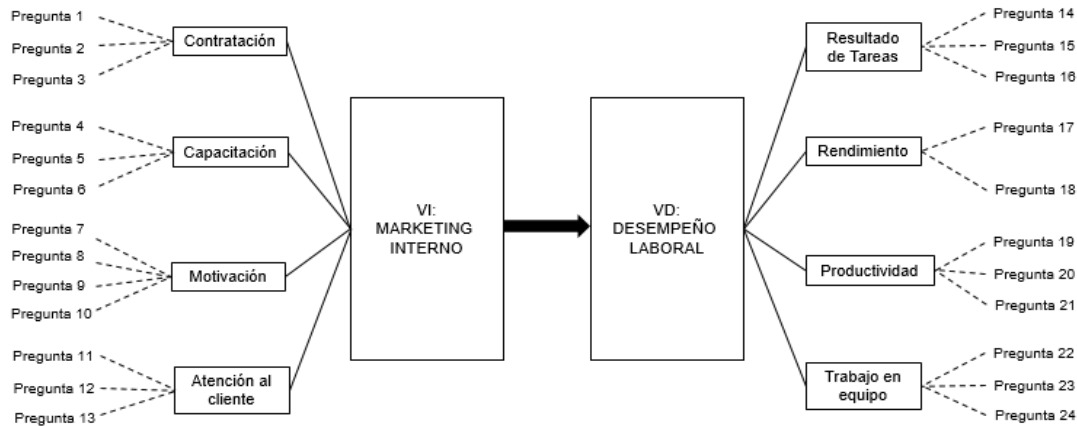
Pregunta 1
Pregunta 2
Pregunta 3
Contratación

Pregunta 4
Pregunta 5
Pregunta 6
Capacitación

Pregunta 7
Pregunta 8
Pregunta 9
Pregunta 10
Motivación

Pregunta 11
Pregunta 12
Pregunta 13
Atención al cliente

VI: MARKETING INTERNO

VD: DESEMPEÑO LABORAL

Resultado de Tareas
Pregunta 14
Pregunta 15
Pregunta 16

Rendimiento
Pregunta 17
Pregunta 18

Productividad
Pregunta 19
Pregunta 20
Pregunta 21

Trabajo en equipo
Pregunta 22
Pregunta 23
Pregunta 24